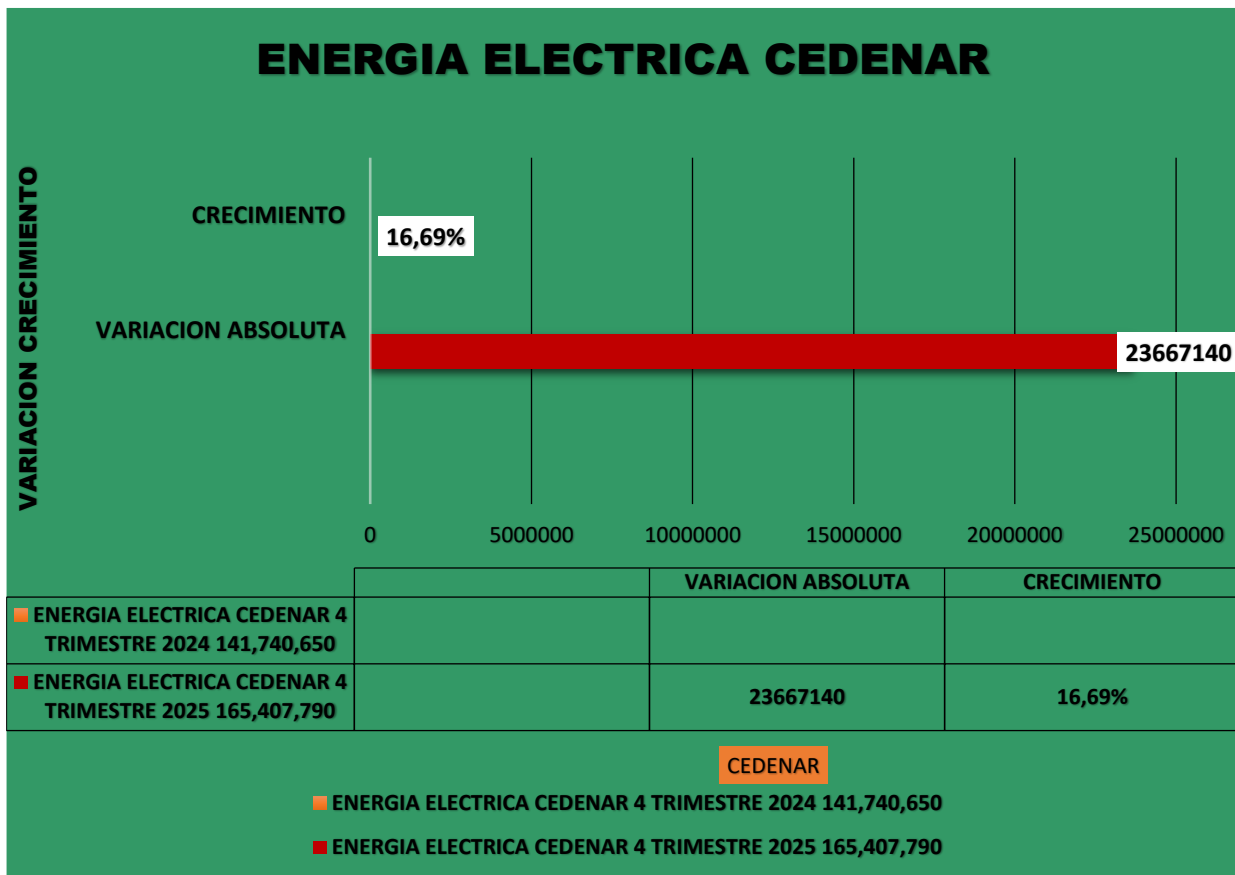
ENERGIA ELECTRICA CEDENAR

VARIACION CRECIMIENTO

CRECIMIENTO

16,69%

VARIACION ABSOLUTA

23667140

0 5000000 10000000 15000000 20000000 25000000

| | VARIACION ABSOLUTA | CRECIMIENTO |
|---|---|---|
| ENERGIA ELECTRICA CEDENAR 4 TRIMESTRE 2024 141,740,650 | | |
| ENERGIA ELECTRICA CEDENAR 4 TRIMESTRE 2025 165,407,790 | 23667140 | 16,69% |

CEDENAR

ENERGIA ELECTRICA CEDENAR 4 TRIMESTRE 2024 141,740,650

ENERGIA ELECTRICA CEDENAR 4 TRIMESTRE 2025 165,407,790